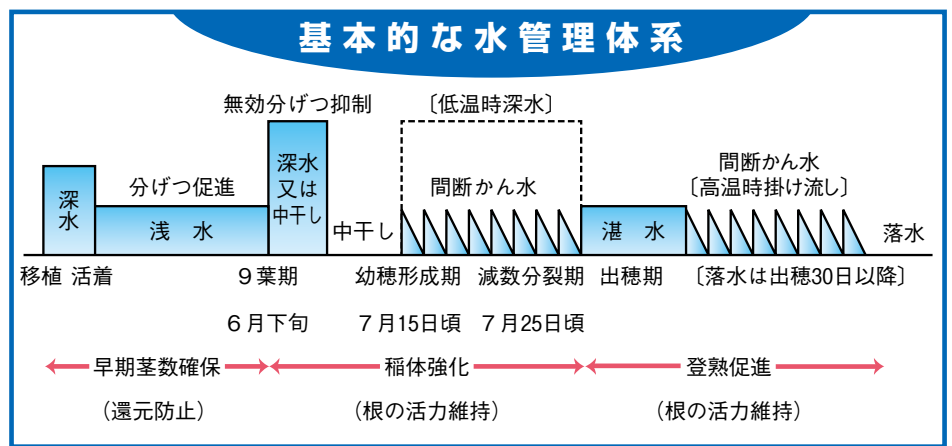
基本的な水管理体系

無効分げつ抑制

〔低温時深水〕

深水

分げつ促進

浅　水

深水又は中干し

中干し

間断かん水

湛　水

間断かん水〔高温時掛け流し〕

落水

移植　活着

9葉期

幼穂形成期

減数分裂期

出穂期

〔落水は出穂30日以降〕

6月下旬

7月15日頃

7月25日頃

早期茎数確保

稲体強化

登熟促進

（還元防止）

（根の活力維持）

（根の活力維持）